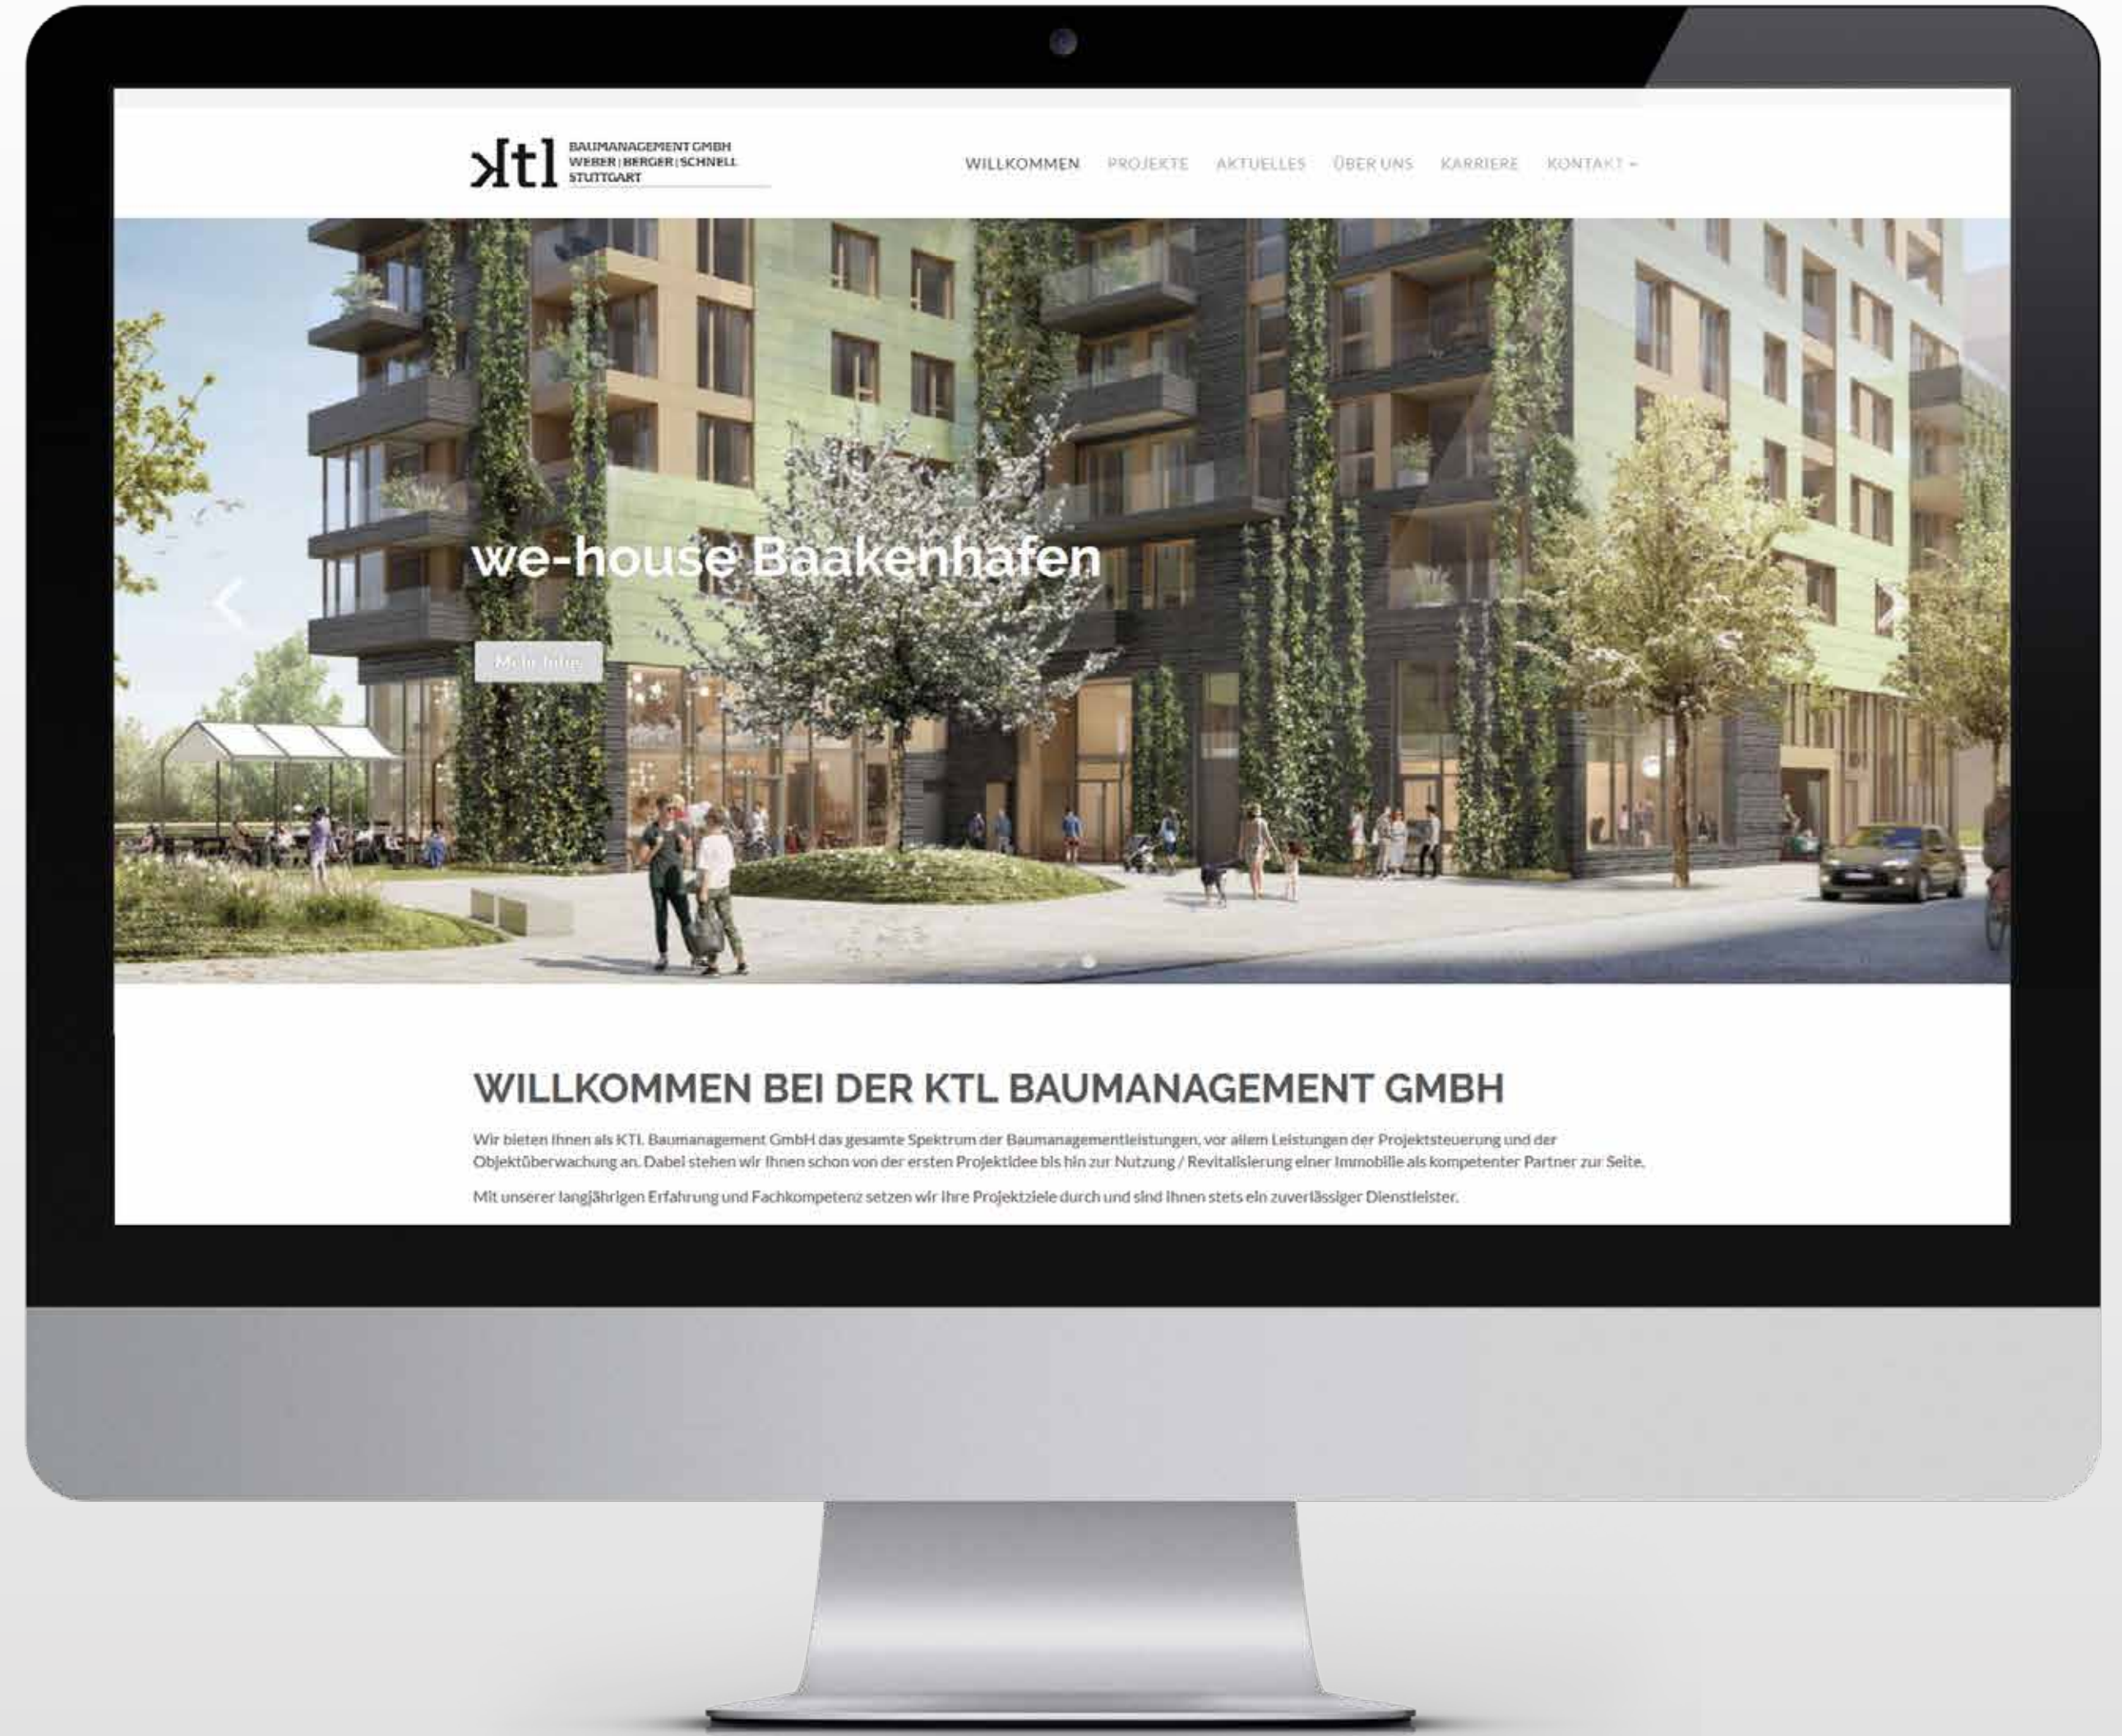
ktl BAUMANAGEMENT GMBH WEBER | BERGER | SCHNELL STUTTGART

WILLKOMMEN PROJEKTE AKTUELLES ÜBER UNS KARRIERE KONTAKT

we-house Baakenhafen

Mehr Info

WILLKOMMEN BEI DER KTL BAUMANAGEMENT GMBH

Wir bieten Ihnen als KTL Baumanagement GmbH das gesamte Spektrum der Baumanagementleistungen, vor allem Leistungen der Projektsteuerung und der Objektüberwachung an. Dabei stehen wir Ihnen schon von der ersten Projektidee bis hin zur Nutzung / Revitalisierung einer Immobilie als kompetenter Partner zur Seite.

Mit unserer langjährigen Erfahrung und Fachkompetenz setzen wir Ihre Projektziele durch und sind Ihnen stets ein zuverlässiger Dienstleister.